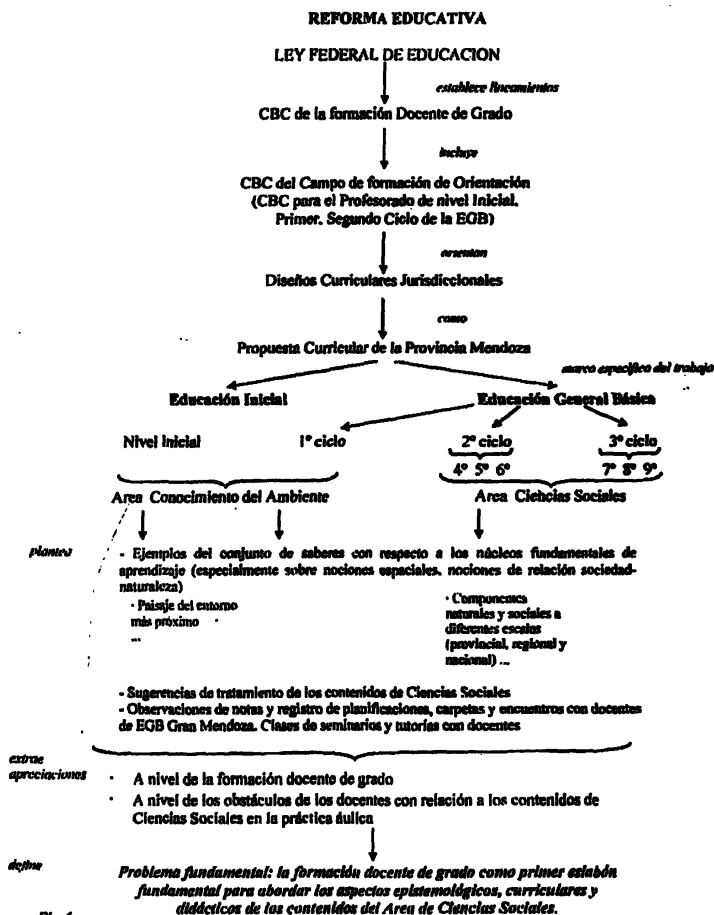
REFORMA EDUCATIVA

LEY FEDERAL DE EDUCACION

establece lineamientos

CBC de la formación Docente de Grado

incluye

CBC del Campo de formación de Orientación (CBC para el Profesorado de nivel Inicial. Primer. Segundo Ciclo de la EGB)

orientan

Diseños Curriculares Jurisdiccionales

como

Propuesta Curricular de la Provincia Mendoza

marco específico del trabajo

Educación Inicial

Educación General Básica

Nivel Inicial

1° ciclo

2° ciclo

4° 5° 6°

3° ciclo

7° 8° 9°

Area Conocimiento del Ambiente

Area Ciencias Sociales

plantea

- Ejemplos del conjunto de saberes con respecto a los núcleos fundamentales de aprendizaje (especialmente sobre nociones espaciales, nociones de relación sociedad-naturaleza)

· Paisaje del entorno más próximo ...

· Componentes naturales y sociales a diferentes escalas (provincial, regional y nacional) ...

- Sugerencias de tratamiento de los contenidos de Ciencias Sociales
- Observaciones de notas y registro de planificaciones, carpetas y encuentros con docentes de EGB Gran Mendoza. Clases de seminarios y tutorías con docentes

extrae apreciaciones

· A nivel de la formación docente de grado
· A nivel de los obstáculos de los docentes con relación a los contenidos de Ciencias Sociales en la práctica áulica

define

Problema fundamental: la formación docente de grado como primer eslabón fundamental para abordar los aspectos epistemológicos, curriculares y didácticos de los contenidos del Area de Ciencias Sociales.